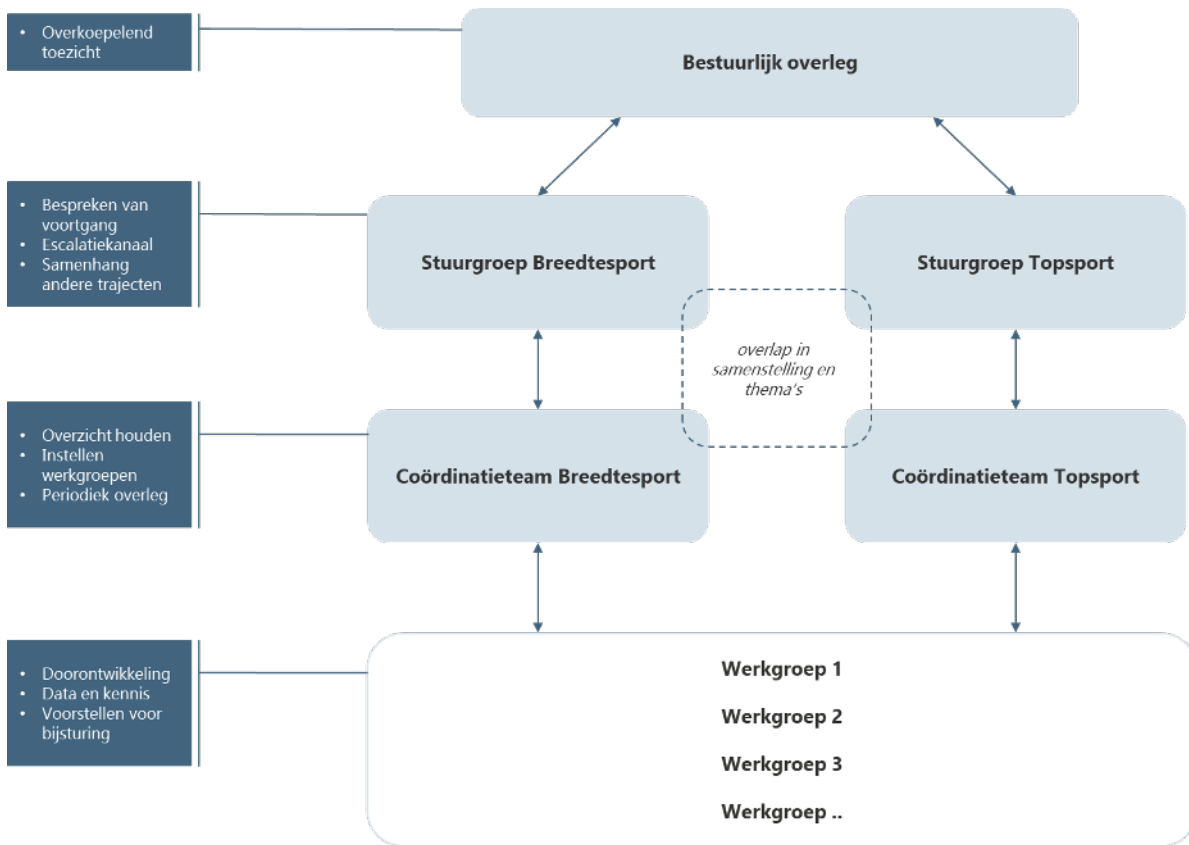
• Overkoepelend toezicht

Bestuurlijk overleg

• Bespreken van voortgang
• Escalatiekanaal
• Samenhang andere trajecten

Stuurgroep Breedtesport

Stuurgroep Topsport

overlap in samenstelling en thema's

• Overzicht houden
• Instellen werkgroepen
• Periodiek overleg

Coördinatieteam Breedtesport

Coördinatieteam Topsport

• Doorontwikkeling
• Data en kennis
• Voorstellen voor bijsturing

Werkgroep 1

Werkgroep 2

Werkgroep 3

Werkgroep ..